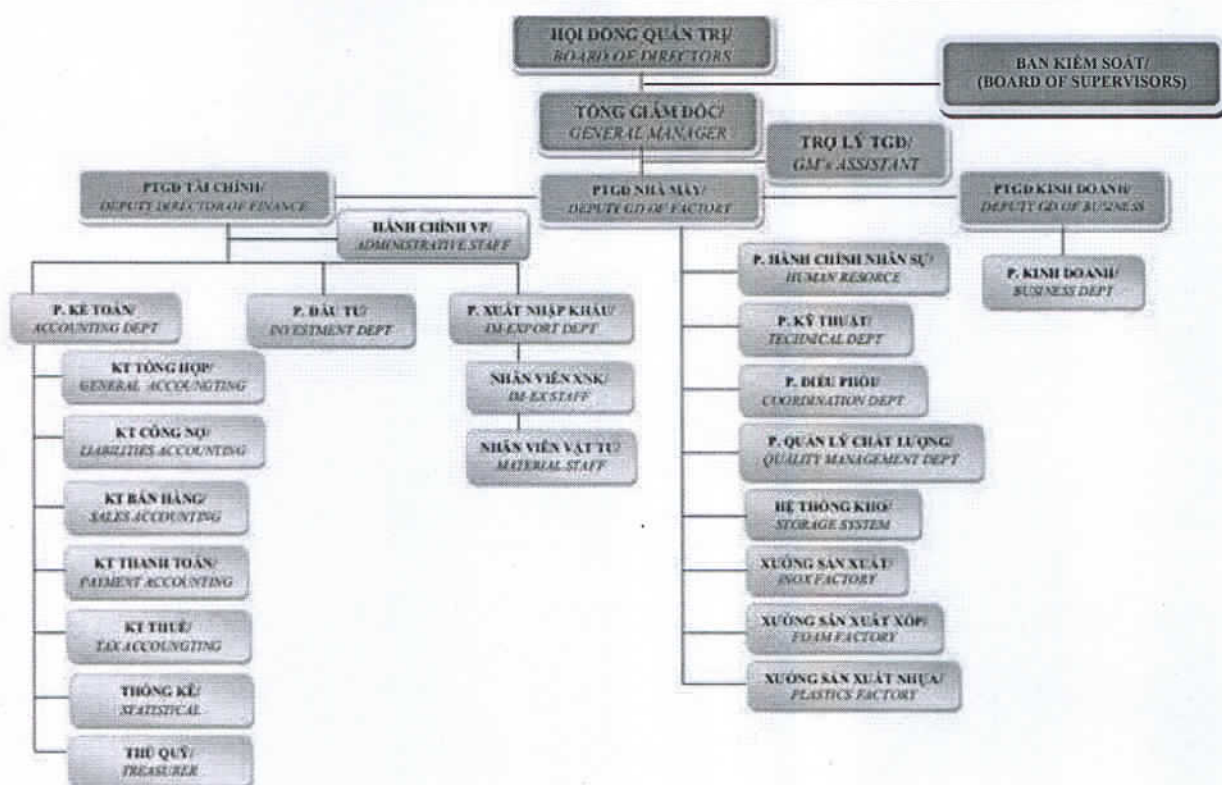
HỘI ĐỒNG QUẢN TRỊ/
BOARD OF DIRECTORS

BAN KIỂM SOÁT/
(BOARD OF SUPERVISORS)

TỔNG GIÁM ĐỐC/
GENERAL MANAGER

TRỢ LÝ TGĐ/
GM's ASSISTANT

PTGĐ TÀI CHÍNH/
DEPUTY DIRECTOR OF FINANCE

PTGĐ NHÀ MÁY/
DEPUTY GD OF FACTORY

PTGĐ KINH DOANH/
DEPUTY GD OF BUSINESS

HÀNH CHÍNH VP/
ADMINISTRATIVE STAFF

P. KẾ TOÁN/
ACCOUNTING DEPT

P. ĐẦU TƯ/
INVESTMENT DEPT

P. XUẤT NHẬP KHẨU/
IM-EXPORT DEPT

KT TỔNG HỢP/
GENERAL ACCOUNGTING

NHÂN VIÊN XNK/
IM-EX STAFF

NHÂN VIÊN VẬT TƯ/
MATERIAL STAFF

KT CÔNG NỢ/
LIABILITIES ACCOUNTING

KT BÁN HÀNG/
SALES ACCOUNTING

KT THANH TOÁN/
PAYMENT ACCOUNTING

KT THUẾ/
TAX ACCOUNGTING

THỐNG KÊ/
STATISTICAL

THỦ QUỸ/
TREASURER

P. HÀNH CHÍNH NHÂN SỰ/
HUMAN RESORCE

P. KỸ THUẬT/
TECHNICAL DEPT

P. ĐIỀU PHỐI/
COORDINATION DEPT

P. QUẢN LÝ CHẤT LƯỢNG/
QUALITY MANAGEMENT DEPT

HỆ THỐNG KHO/
STORAGE SYSTEM

XƯỞNG SẢN XUẤT/
INOX FACTORY

XƯỞNG SẢN XUẤT XỐP/
FOAM FACTORY

XƯỞNG SẢN XUẤT NHỰA/
PLASTICS FACTORY

P. KINH DOANH/
BUSINESS DEPT